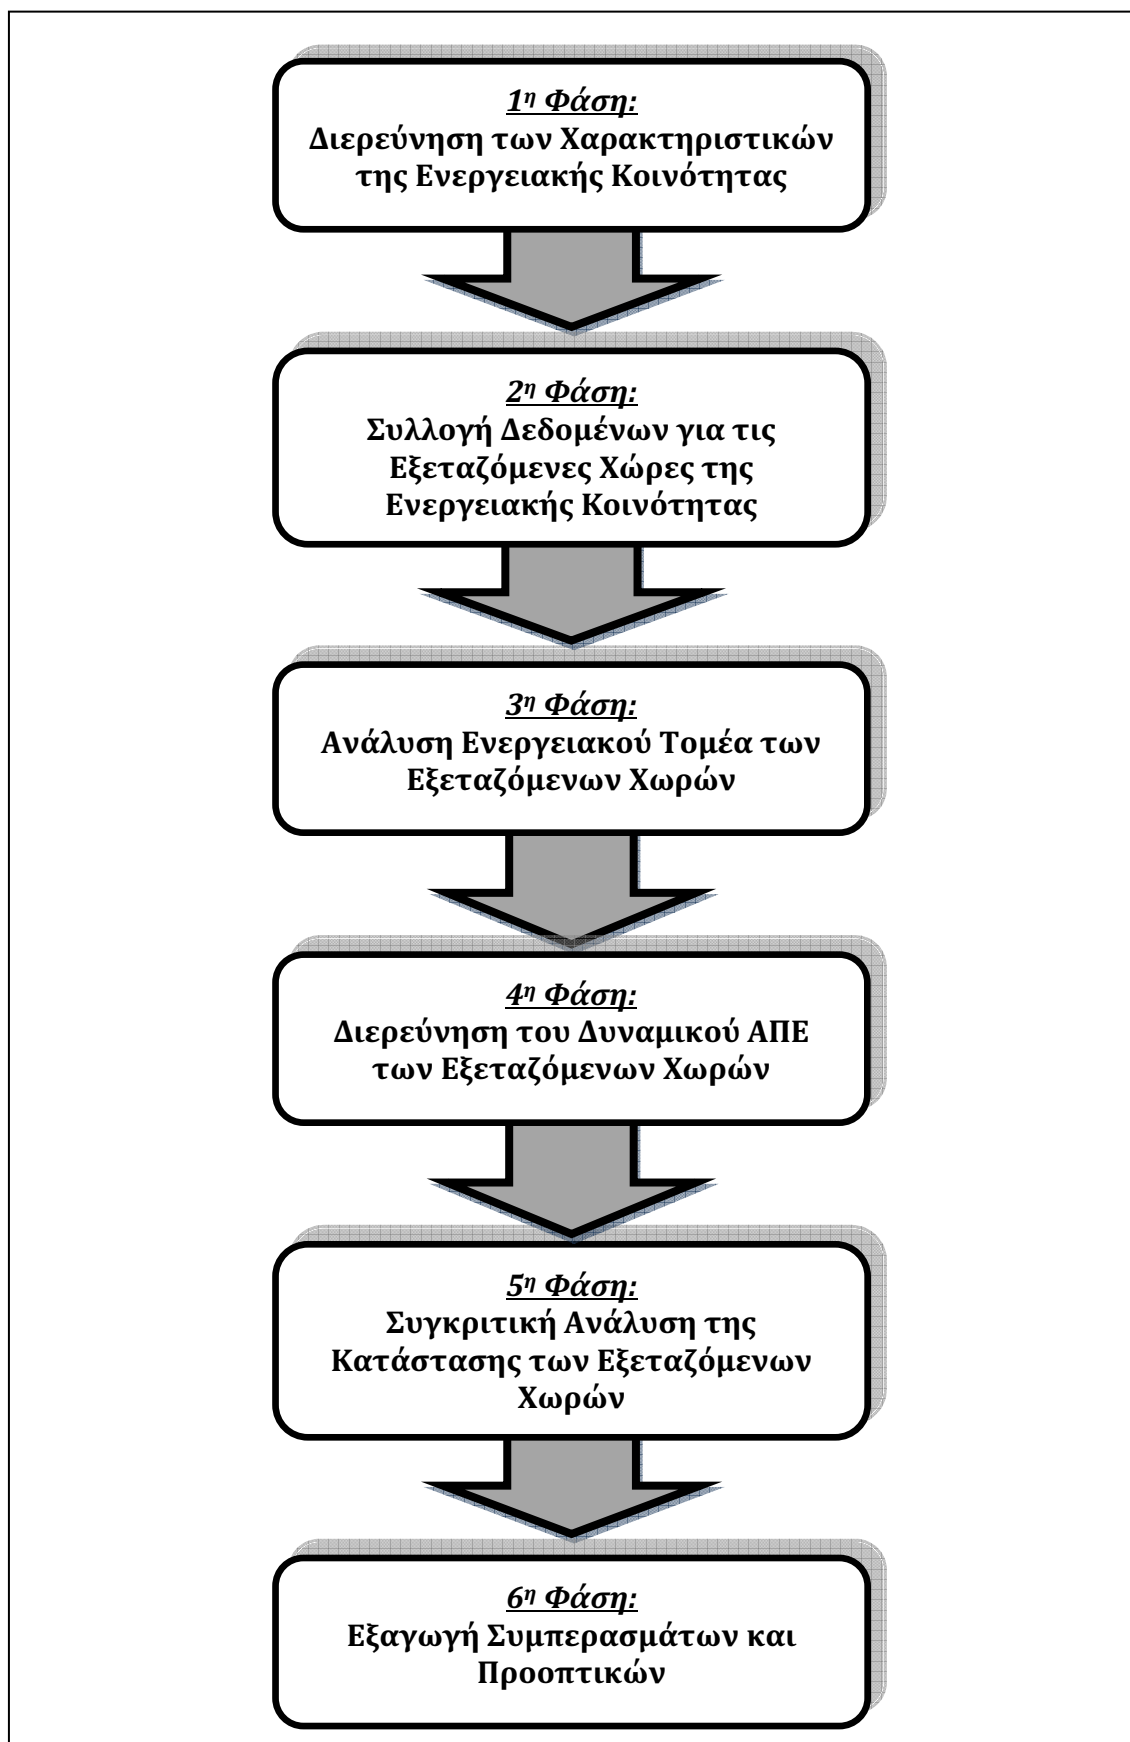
$1^{η}$ Φάση:
Διερεύνηση των Χαρακτηριστικών της Ενεργειακής Κοινότητας

$2^{η}$ Φάση:
Συλλογή Δεδομένων για τις Εξεταζόμενες Χώρες της Ενεργειακής Κοινότητας

$3^{η}$ Φάση:
Ανάλυση Ενεργειακού Τομέα των Εξεταζόμενων Χωρών

$4^{η}$ Φάση:
Διερεύνηση του Δυναμικού ΑΠΕ των Εξεταζόμενων Χωρών

$5^{η}$ Φάση:
Συγκριτική Ανάλυση της Κατάστασης των Εξεταζόμενων Χωρών

$6^{η}$ Φάση:
Εξαγωγή Συμπερασμάτων και Προοπτικών